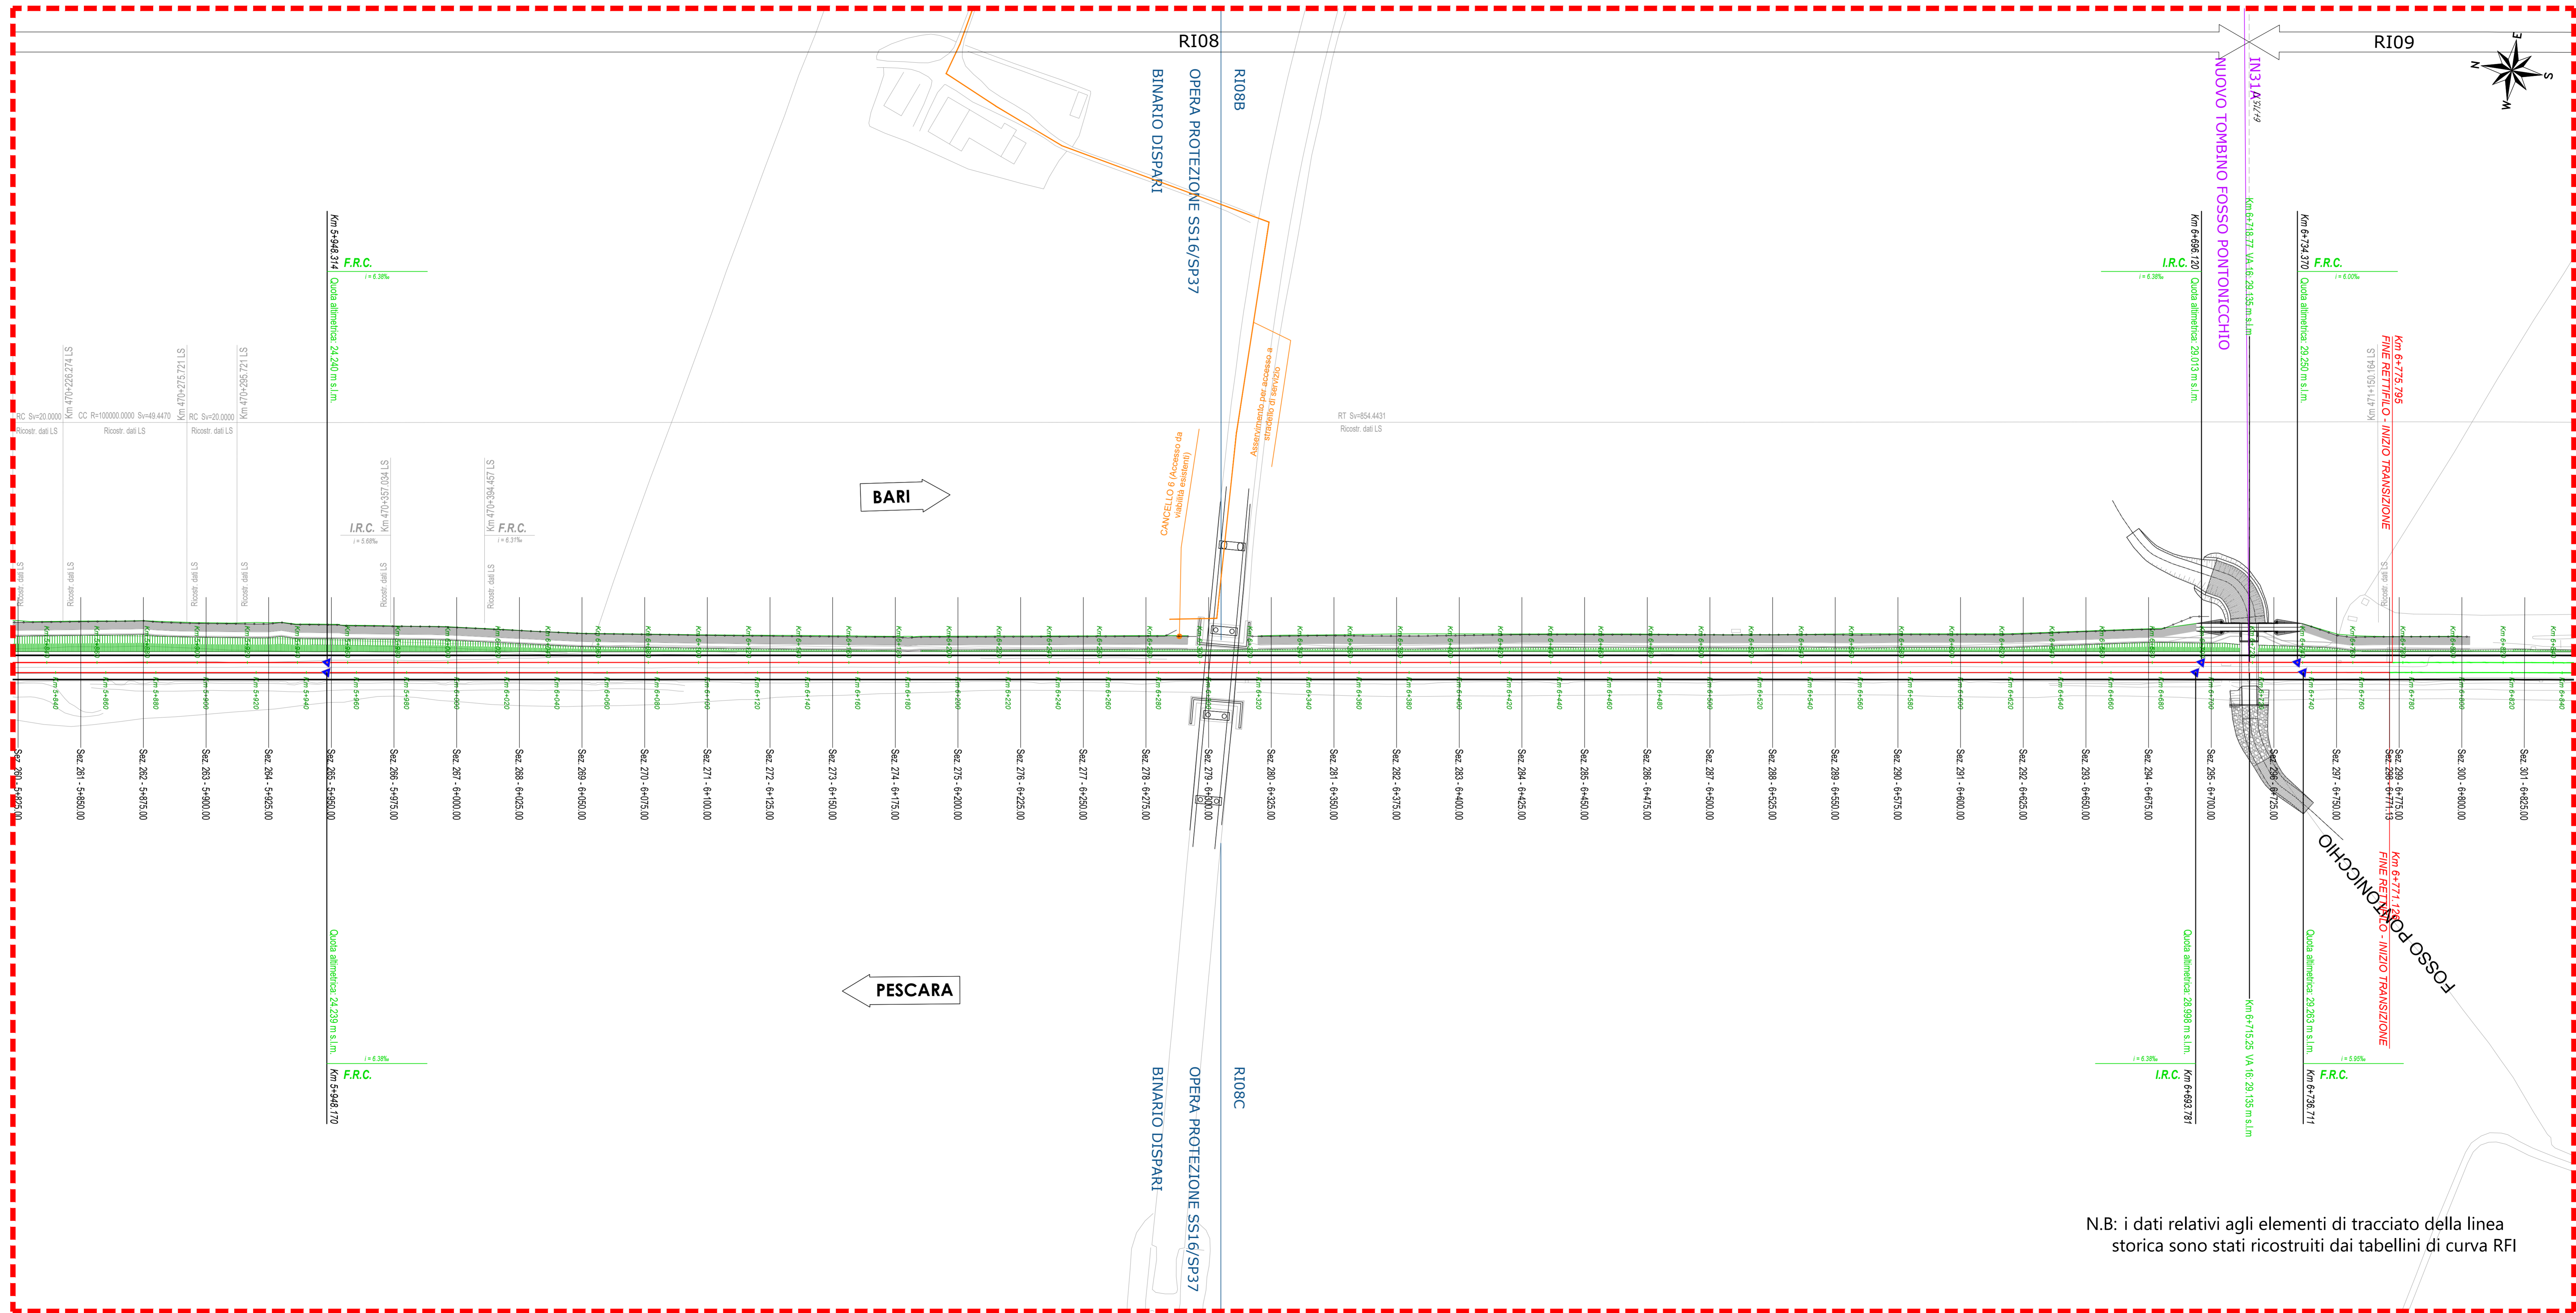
RI08

RI09

BINARIO DISPARI

OPERA PROTEZIONE SS16/SP37

RI08B

NUOVO TOMBINO FOSSO PONTONICCHIO

IN31A

Km 5+948.314 F.R.C.
i = 6.38‰
Quota altimetrica: 24.240 m s.l.m.

Km 6+696.120 I.R.C.
i = 6.38‰
Quota altimetrica: 29.013 m s.l.m.

Km 6+718.77 VA 16 29.135 m s.l.m.

Km 6+734.370 F.R.C.
i = 6.00‰
Quota altimetrica: 29.250 m s.l.m.

Km 6+775.795
FINE RETTIFILO - INIZIO TRANSIZIONE

Km 471+150.164 LS

RC Sv=20.0000
Ricostr. dati LS
Km 470+226.274 LS
CC R=100000.0000 Sv=49.4470
Ricostr. dati LS
Km 470+275.721 LS
RC Sv=20.0000
Ricostr. dati LS
Km 470+295.721 LS

RT Sv=854.4431
Ricostr. dati LS

Asservimento per accesso a stradello di servizio

CANCELLO 6 (Accesso da viabilità esistente)

BARI

Km 470+357.034 LS
I.R.C.
i = 5.68‰

Km 470+394.457 LS
F.R.C.
i = 6.37‰

Ricostr. dati LS

Sez. 260 - 5+825.00
Sez. 261 - 5+850.00
Sez. 262 - 5+875.00
Sez. 263 - 5+900.00
Sez. 264 - 5+925.00
Sez. 265 - 5+950.00
Sez. 266 - 5+975.00
Sez. 267 - 6+000.00
Sez. 268 - 6+025.00
Sez. 269 - 6+050.00
Sez. 270 - 6+075.00
Sez. 271 - 6+100.00
Sez. 272 - 6+125.00
Sez. 273 - 6+150.00
Sez. 274 - 6+175.00
Sez. 275 - 6+200.00
Sez. 276 - 6+225.00
Sez. 277 - 6+250.00
Sez. 278 - 6+275.00
Sez. 279 - 6+300.00
Sez. 280 - 6+325.00
Sez. 281 - 6+350.00
Sez. 282 - 6+375.00
Sez. 283 - 6+400.00
Sez. 284 - 6+425.00
Sez. 285 - 6+450.00
Sez. 286 - 6+475.00
Sez. 287 - 6+500.00
Sez. 288 - 6+525.00
Sez. 289 - 6+550.00
Sez. 290 - 6+575.00
Sez. 291 - 6+600.00
Sez. 292 - 6+625.00
Sez. 293 - 6+650.00
Sez. 294 - 6+675.00
Sez. 295 - 6+700.00
Sez. 296 - 6+725.00
Sez. 297 - 6+750.00
Sez. 298 - 6+771.13
Sez. 299 - 6+775.00
Sez. 300 - 6+800.00
Sez. 301 - 6+825.00

FOSSO PONTONICCHIO

Km 6+771.135
FINE RETTIFILO - INIZIO TRANSIZIONE

PESCARA

Quota altimetrica: 24.239 m s.l.m.
i = 6.38‰
F.R.C. Km 5+948.170

Quota altimetrica: 28.998 m s.l.m.
i = 6.38‰
I.R.C. Km 6+693.781

Km 6+715.25 VA 16 29.135 m s.l.m.

Quota altimetrica: 29.263 m s.l.m.
i = 5.95‰
F.R.C. Km 6+736.711

BINARIO DISPARI

OPERA PROTEZIONE SS16/SP37

RI08C

N.B: i dati relativi agli elementi di tracciato della linea storica sono stati ricostruiti dai tabellini di curva RFI